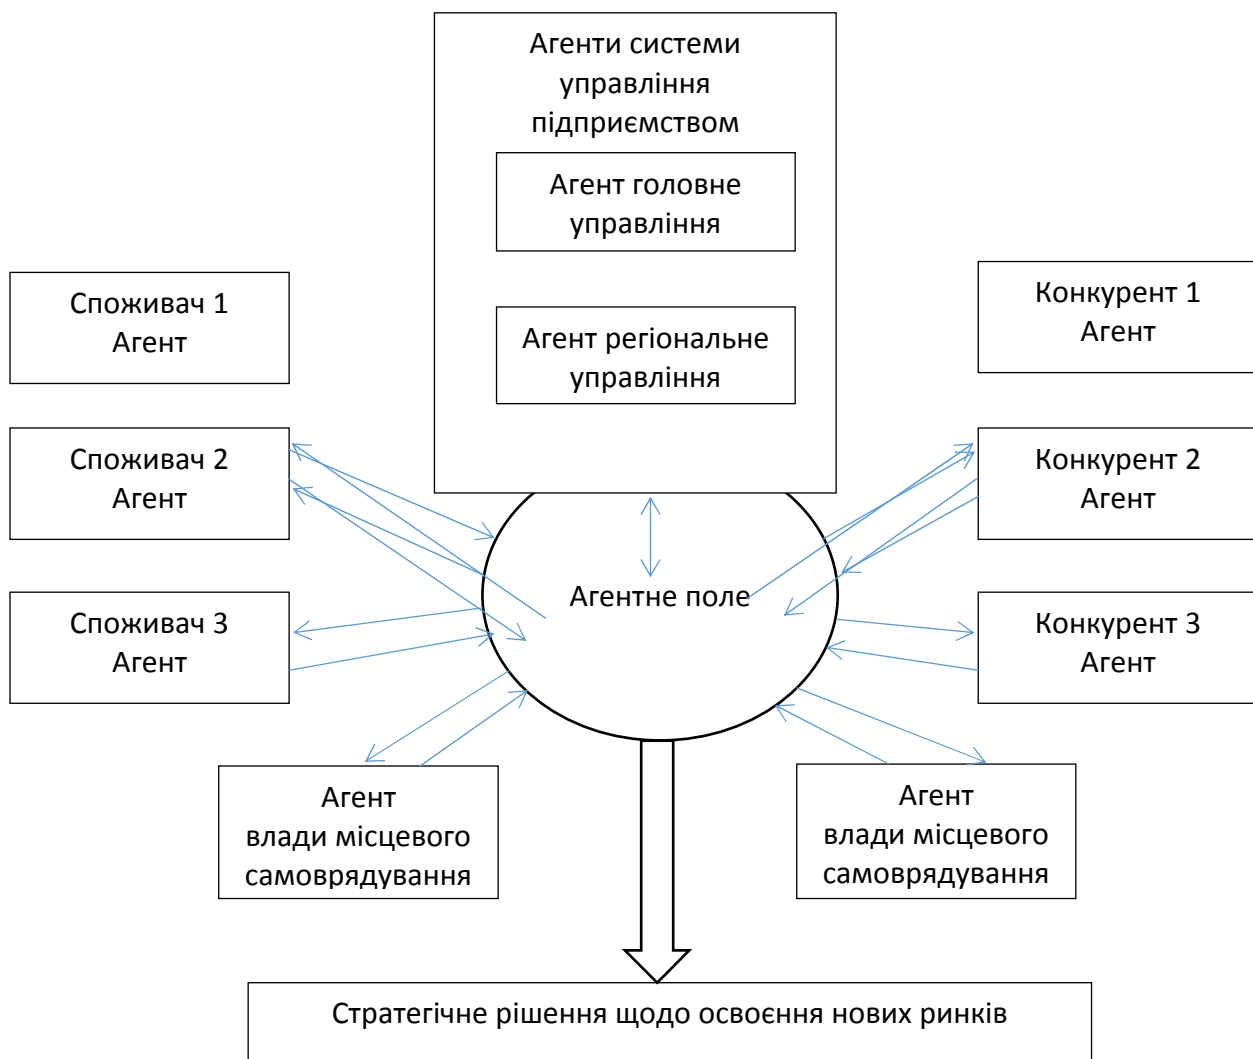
Агенти системи управління підприємством

Агент головне управління

Агент регіональне управління

Споживач 1 Агент

Споживач 2 Агент

Споживач 3 Агент

Конкурент 1 Агент

Конкурент 2 Агент

Конкурент 3 Агент

Агентне поле

Агент влади місцевого самоврядування

Агент влади місцевого самоврядування

Стратегічне рішення щодо освоєння нових ринків